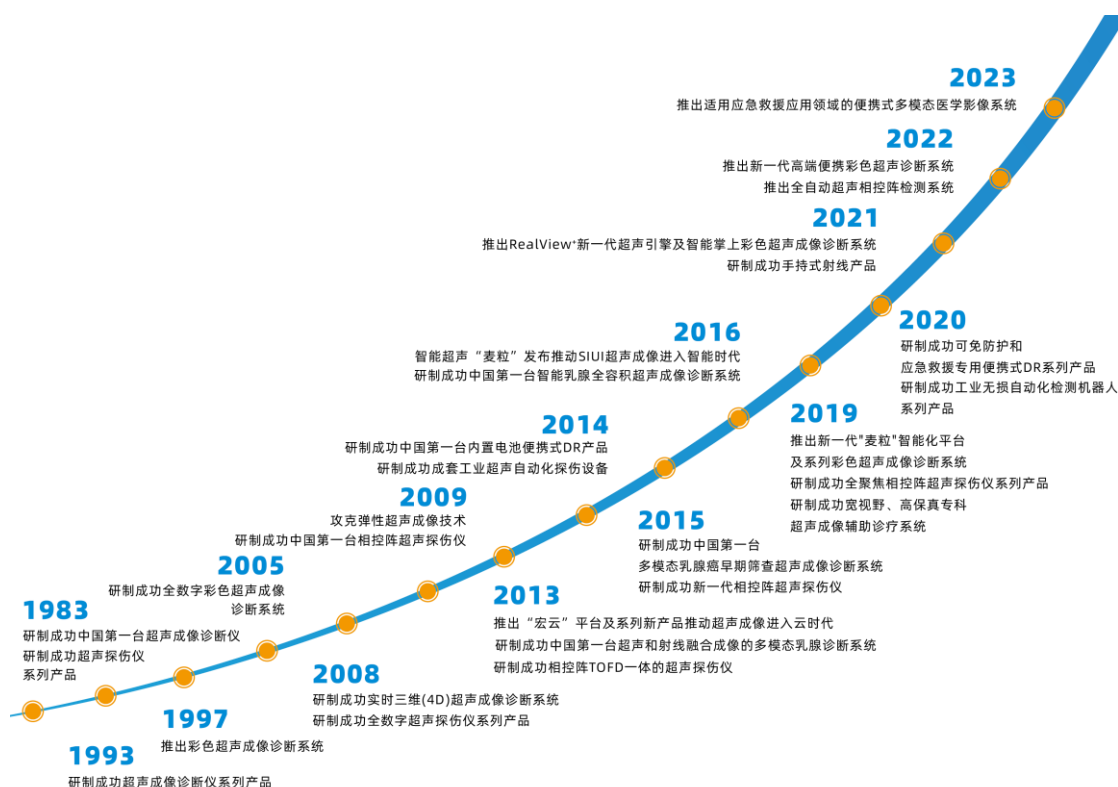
2023
推出适用应急救援应用领域的便携式多模态医学影像系统

2022
推出新一代高端便携彩色超声诊断系统
推出全自动超声相控阵检测系统

2021
推出RealView+新一代超声引擎及智能掌上彩色超声成像诊断系统
研制成功手持式射线产品

2016
智能超声“麦粒”发布推动SIUI超声成像进入智能时代
研制成功中国第一台智能乳腺全容积超声成像诊断系统

2020
研制成功可免防护和
应急救援专用便携式DR系列产品
研制成功工业无损自动化检测机器人系列产品

2014
研制成功中国第一台内置电池便携式DR产品
研制成功成套工业超声自动化探伤设备

2019
推出新一代"麦粒"智能化平台
及系列彩色超声成像诊断系统
研制成功全聚焦相控阵超声探伤仪系列产品
研制成功宽视野、高保真专科
超声成像辅助诊疗系统

2009
攻克弹性超声成像技术
研制成功中国第一台相控阵超声探伤仪

2015
研制成功中国第一台
多模态乳腺癌早期筛查超声成像诊断系统
研制成功新一代相控阵超声探伤仪

2005
研制成功全数字彩色超声成像
诊断系统

2013
推出“宏云”平台及系列新产品推动超声成像进入云时代
研制成功中国第一台超声和射线融合成像的多模态乳腺诊断系统
研制成功相控阵TOFD一体的超声探伤仪

1983
研制成功中国第一台超声成像诊断仪
研制成功超声探伤仪
系列产品

2008
研制成功实时三维(4D)超声成像诊断系统
研制成功全数字超声探伤仪系列产品

1997
推出彩色超声成像诊断系统

1993
研制成功超声成像诊断仪系列产品